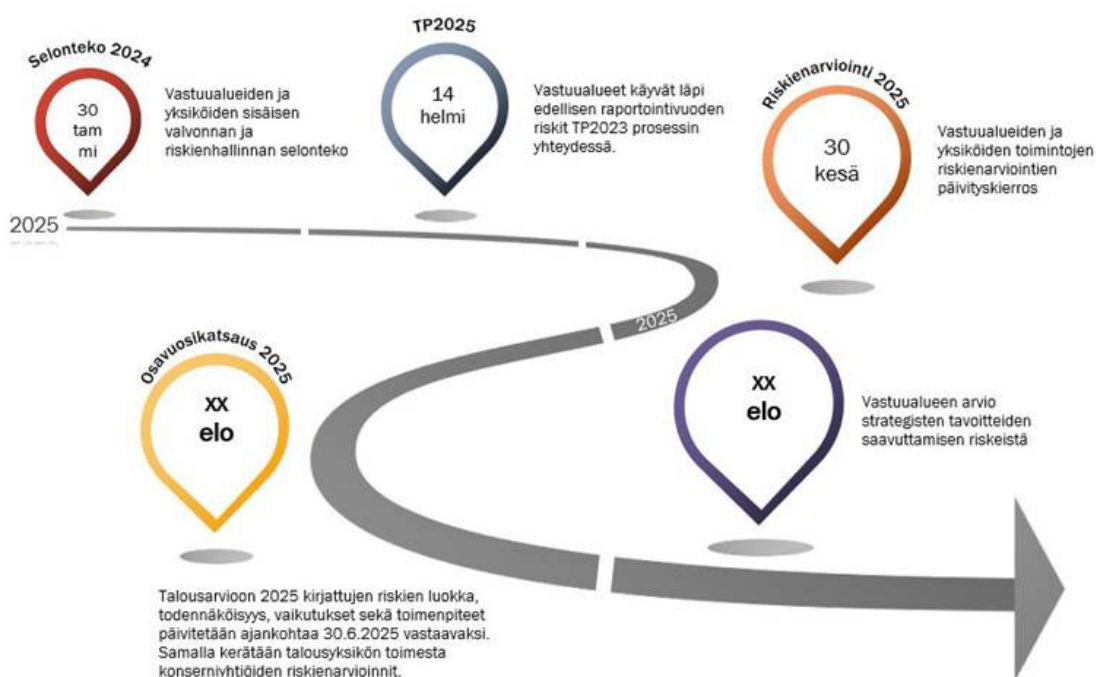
Selonteko 2024

30
tam
mi

Vastuualueiden ja yksiköiden sisäisen valvonnan ja riskienhallinnan selonteko

TP2025

14
helmi

Vastuualueet käyvät läpi edellisen raportointivuoden riskit TP2023 prosessin yhteydessä.

Riskienarviointi 2025

30
kesä

Vastuualueiden ja yksiköiden toimintojen riskienarviointien päivityskierros

2025

2025

Osavuosikatsaus 2025

XX
elo

XX
elo

Vastuualueen arvio strategisten tavoitteiden saavuttamisen riskeistä

Talousarvioon 2025 kirjattujen riskien luokka, todennäköisyys, vaikutukset sekä toimenpiteet päivitetään ajankohtaa 30.6.2025 vastaavaksi. Samalla kerätään talousyksikön toimesta konserniyhtiöiden riskienarvioinnit.